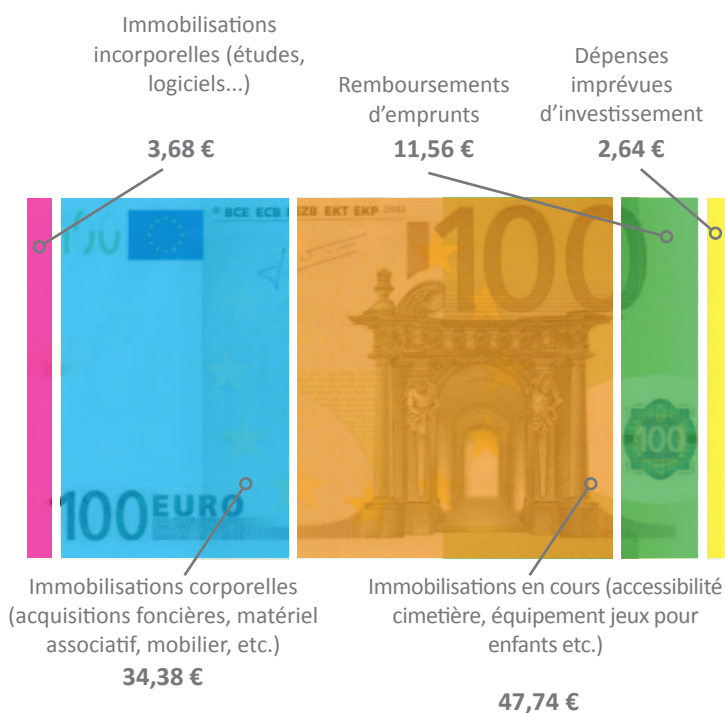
Immobilisations incorporelles (études, logiciels...)

3,68 €

Remboursements d'emprunts

11,56 €

Dépenses imprévues d'investissement

2,64 €

BCE ECB EZB EKT EKP 2002

100

100 EURO

100

Immobilisations corporelles (acquisitions foncières, matériel associatif, mobilier, etc.)

34,38 €

Immobilisations en cours (accessibilité cimetière, équipement jeux pour enfants etc.)

47,74 €